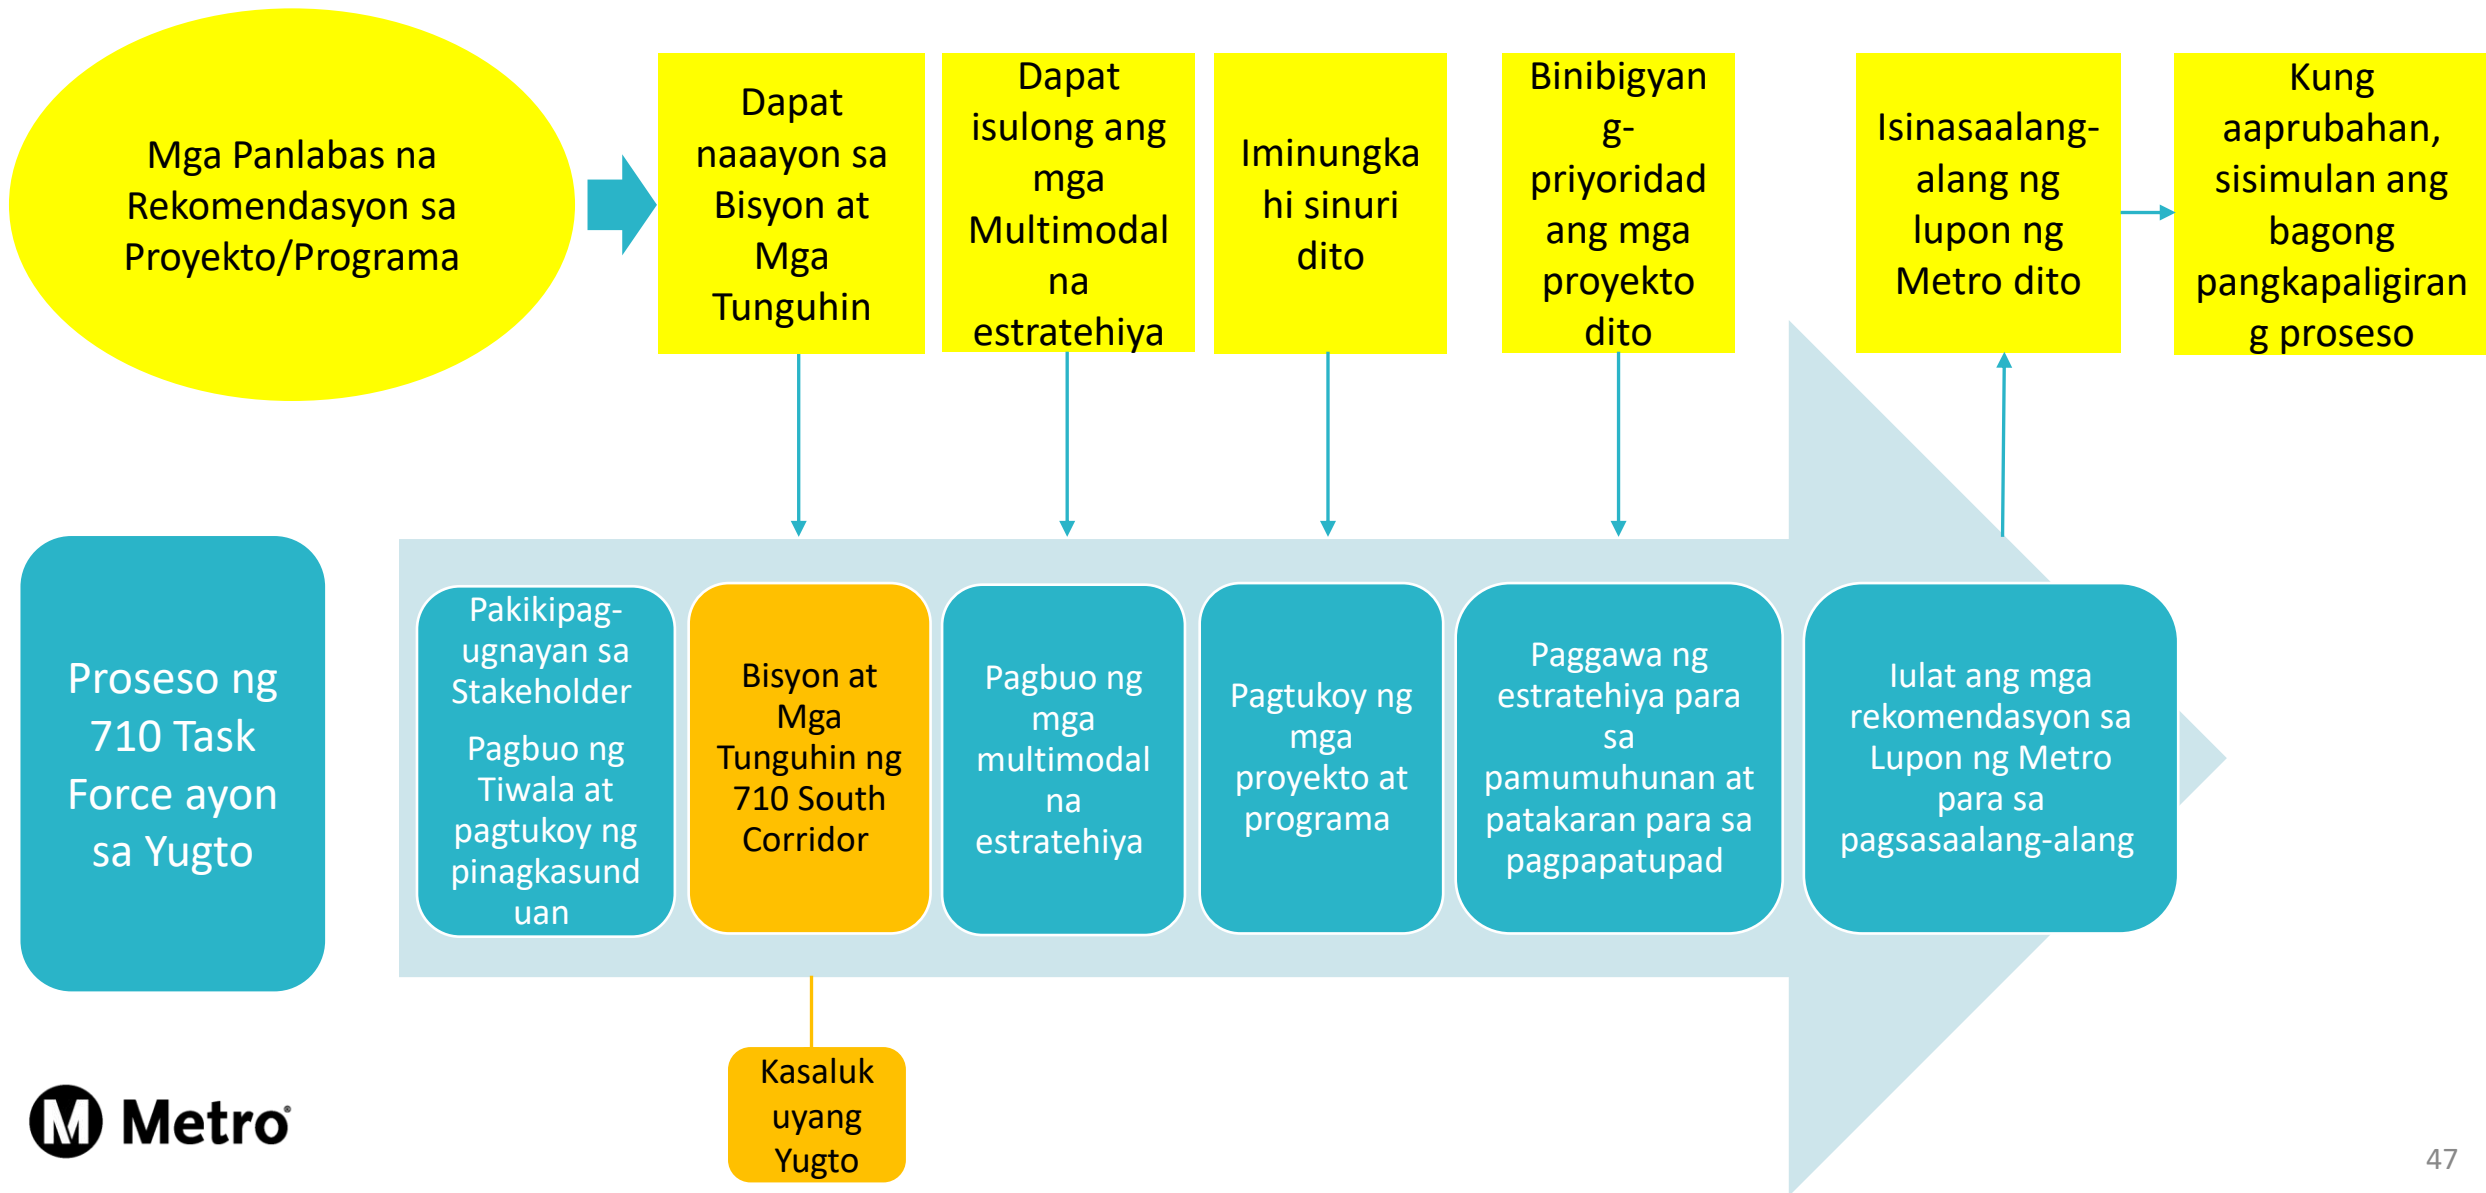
Mga Panlabas na Rekomendasyon sa Proyekto/Programa

Dapat naaayon sa Bisyon at Mga Tunguhin

Dapat isulong ang mga Multimodal na estratehiya

Iminungkahi sinuri dito

Binibigyang-priyoridad ang mga proyekto dito

Isinasaalang-alang ng lupon ng Metro dito

Kung aaprubahan, sisimulan ang bagong pangkapaligirang proseso

Proseso ng 710 Task Force ayon sa Yugto

Pakikipag-ugnayan sa Stakeholder

Pagbuo ng Tiwala at pagtukoy ng pinagkasunduan

Bisyon at Mga Tunguhin ng 710 South Corridor

Pagbuo ng mga multimodal na estratehiya

Pagtukoy ng mga proyekto at programa

Paggawa ng estratehiya para sa pamumuhunan at patakaran para sa pagpapatupad

Iulat ang mga rekomendasyon sa Lupon ng Metro para sa pagsasaalang-alang

Kasalukuyang Yugto

Metro

47